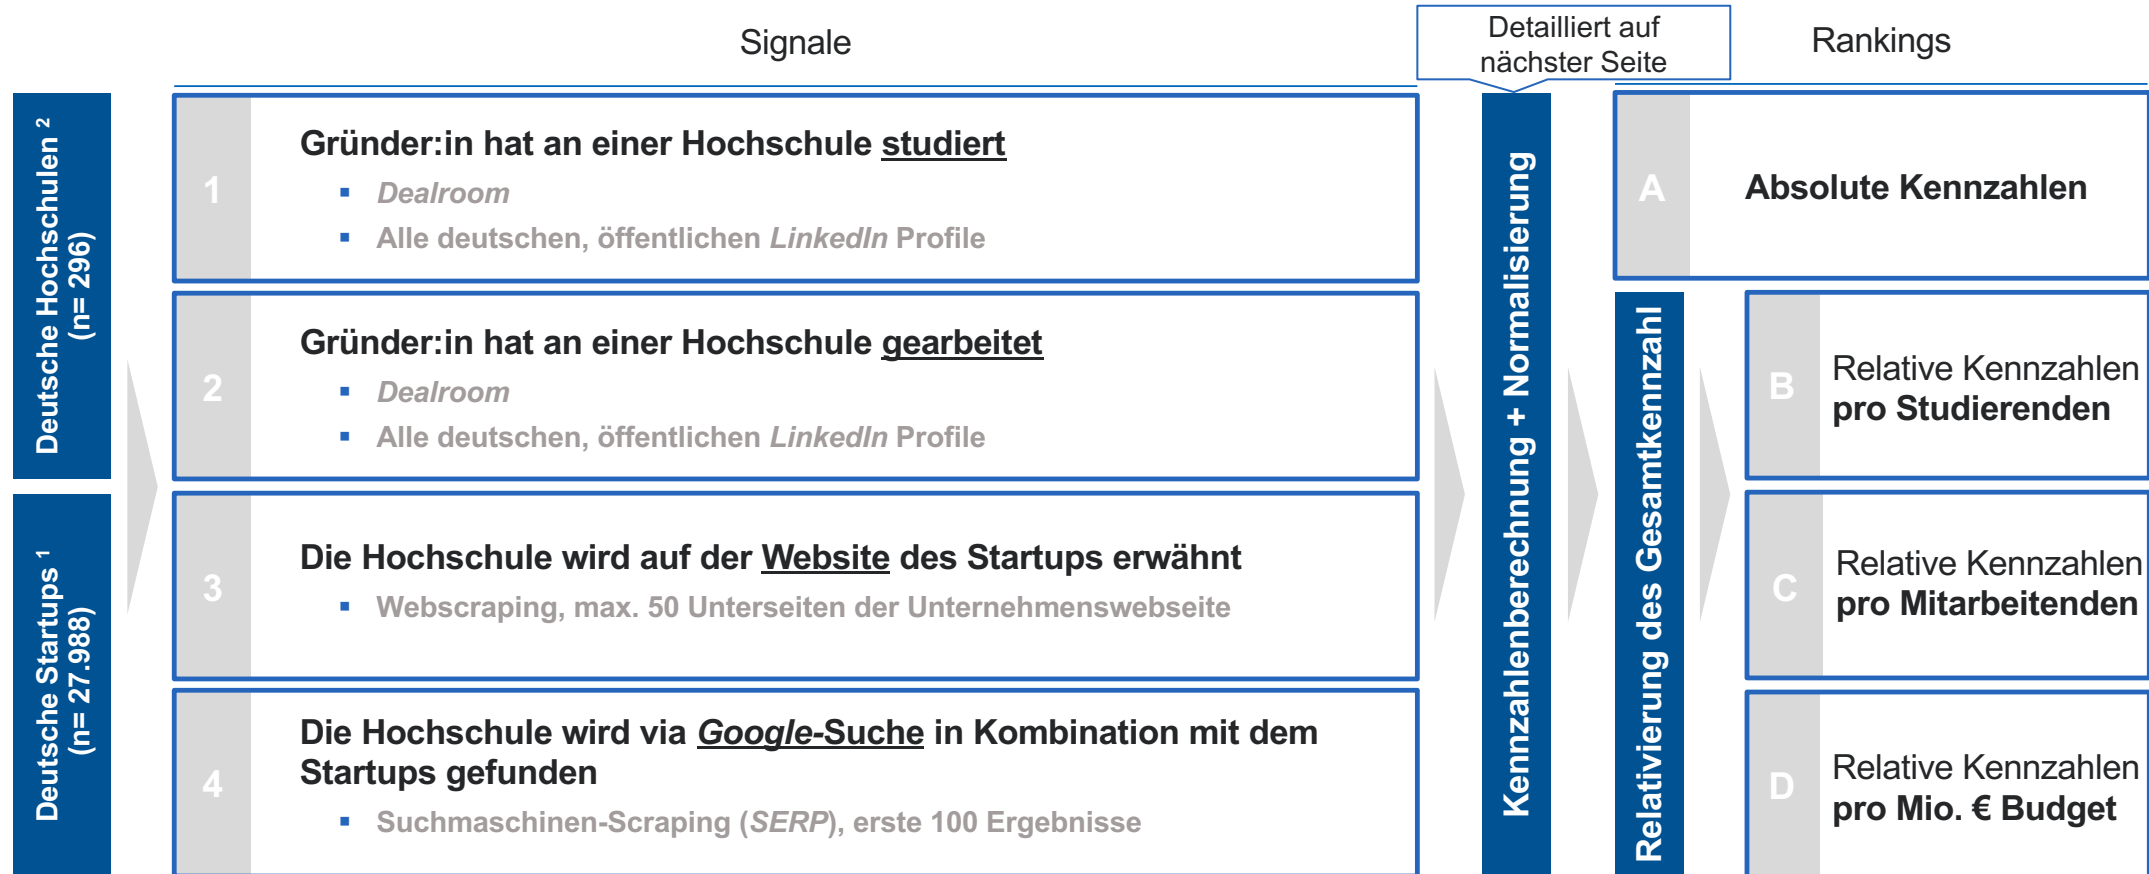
Signale

Detailliert auf nächster Seite

Rankings

Deutsche Hochschulen ²
(n= 296)

Deutsche Startups ¹
(n= 27.988)

1
Gründer:in hat an einer Hochschule studiert
- Dealroom
- Alle deutschen, öffentlichen LinkedIn Profile

2
Gründer:in hat an einer Hochschule gearbeitet
- Dealroom
- Alle deutschen, öffentlichen LinkedIn Profile

3
Die Hochschule wird auf der Website des Startups erwähnt
- Webscraping, max. 50 Unterseiten der Unternehmenswebseite

4
Die Hochschule wird via Google-Suche in Kombination mit dem Startups gefunden
- Suchmaschinen-Scraping (SERP), erste 100 Ergebnisse

Kennzahlenberechnung + Normalisierung

Relativierung des Gesamtkennzahl

A
Absolute Kennzahlen

B
Relative Kennzahlen
pro Studierenden

C
Relative Kennzahlen
pro Mitarbeitenden

D
Relative Kennzahlen
pro Mio. € Budget